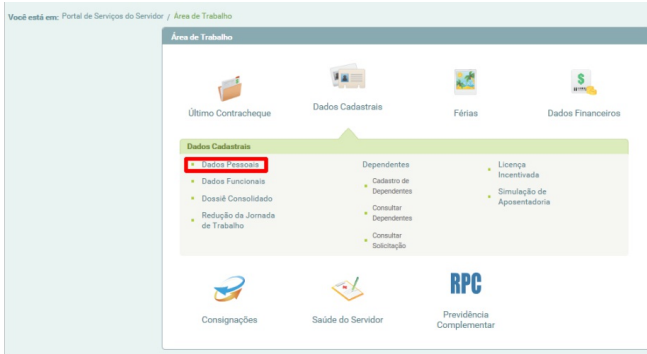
Você está em: Portal de Serviços do Servidor / Área de Trabalho

Área de Trabalho

Último Contracheque

Dados Cadastrais

Férias

Dados Financeiros

Dados Cadastrais

Dados Pessoais

Dados Funcionais

Dossiê Consolidado

Redução da Jornada de Trabalho

Dependentes

Cadastro de Dependentes

Consultar Dependentes

Consultar Solicitação

Licença Incentivada

Simulação de Aposentadoria

RPC

Consignações

Saúde do Servidor

Previdência Complementar